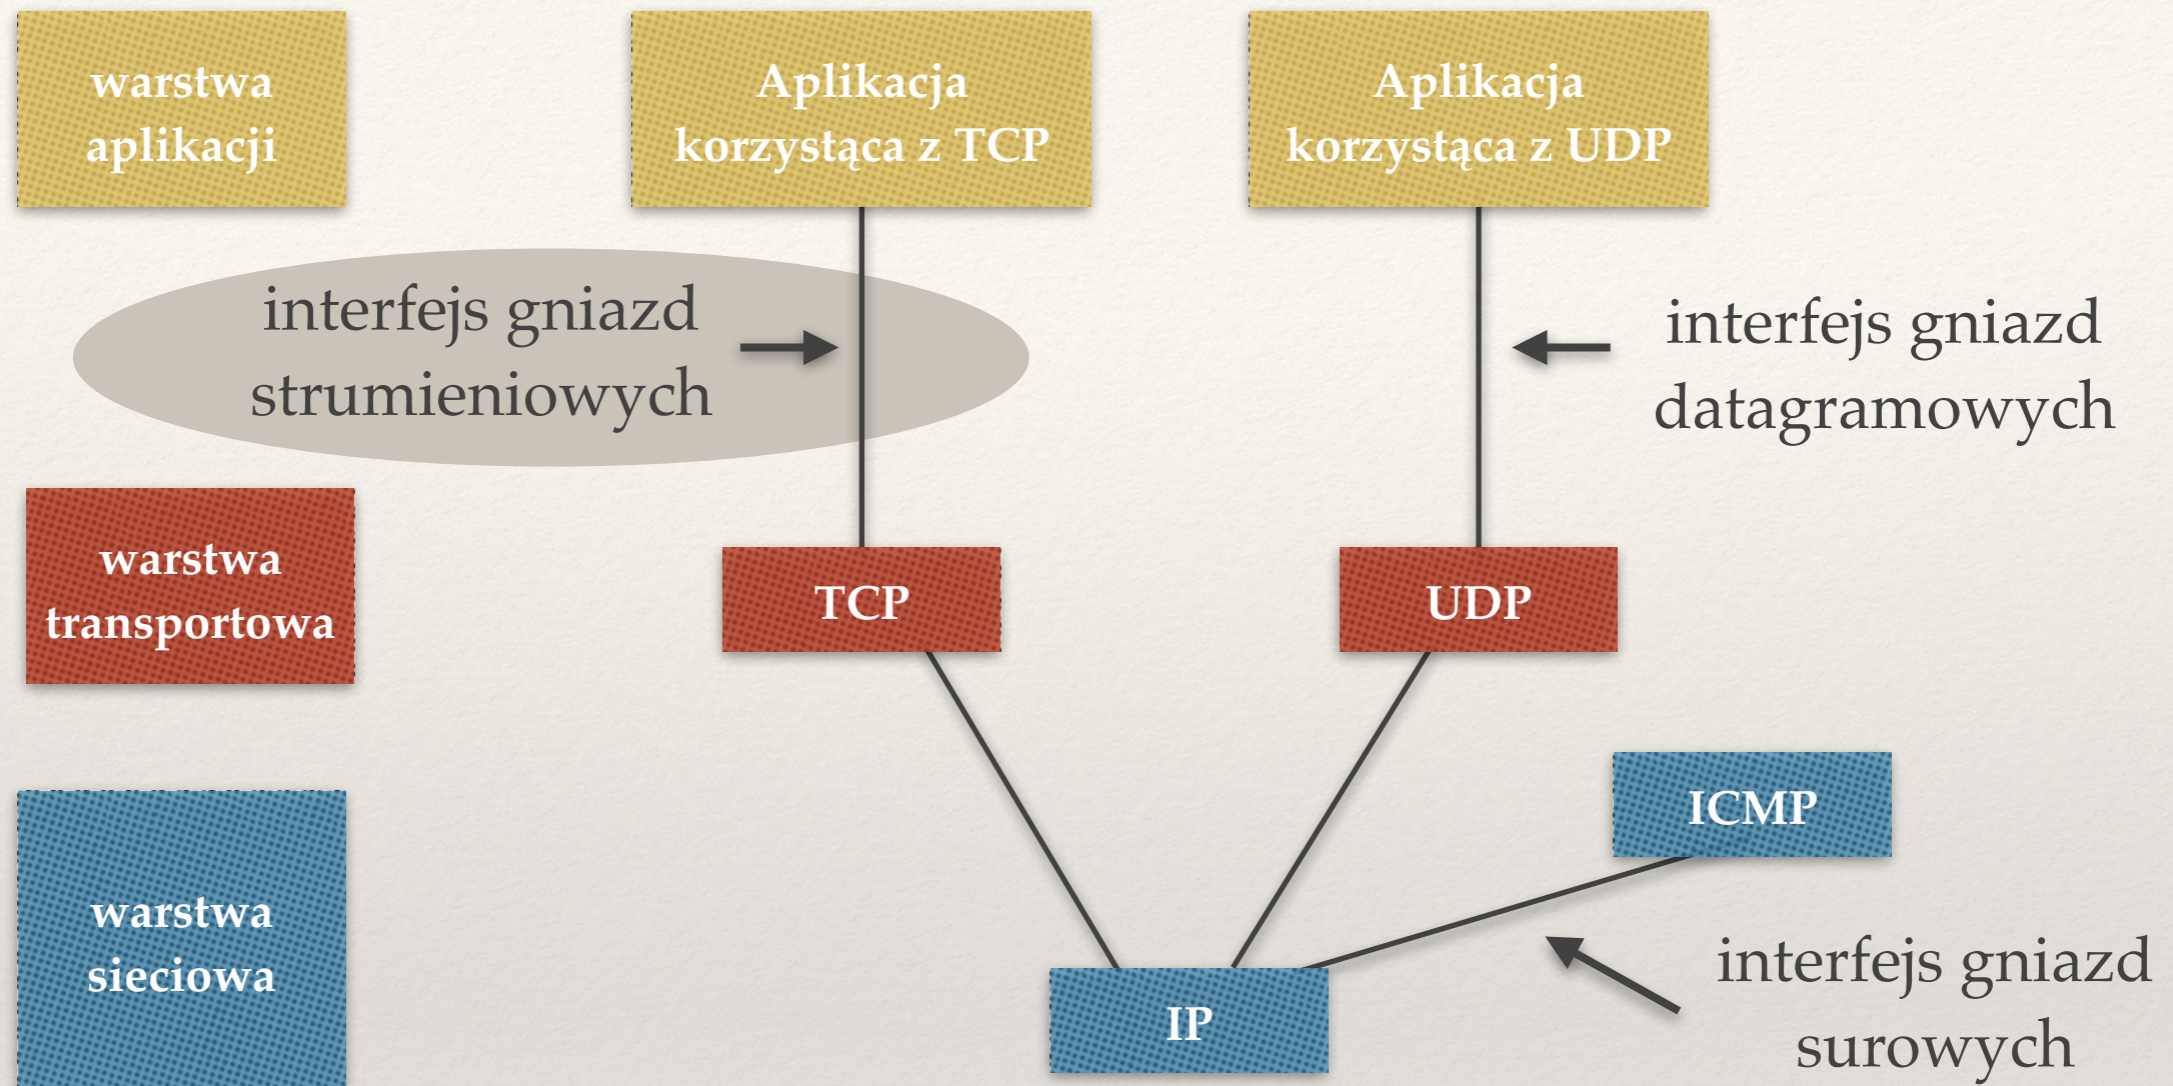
warstwa aplikacji

Aplikacja korzystąca z TCP

Aplikacja korzystąca z UDP

interfejs gniazd strumieniowych

interfejs gniazd datagramowych

warstwa transportowa

TCP

UDP

ICMP

warstwa sieciowa

IP

interfejs gniazd surowych